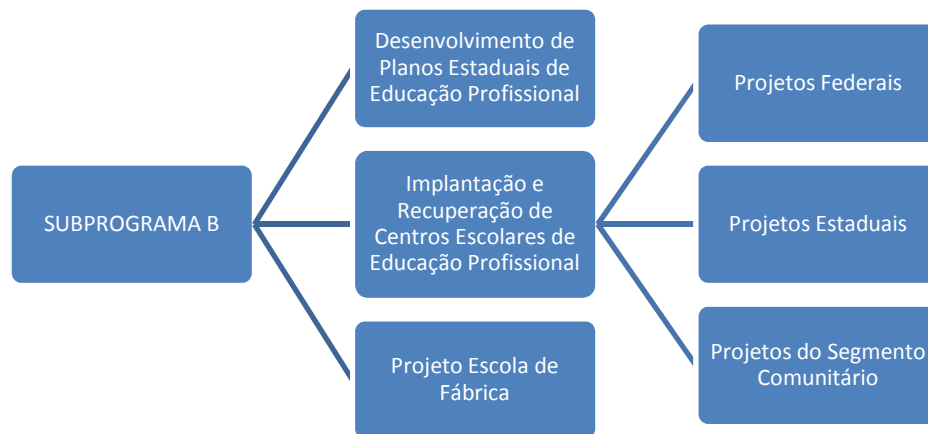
SUBPROGRAMA B

Desenvolvimento de Planos Estaduais de Educação Profissional

Implantação e Recuperação de Centros Escolares de Educação Profissional

Projeto Escola de Fábrica

Projetos Federais

Projetos Estaduais

Projetos do Segmento Comunitário